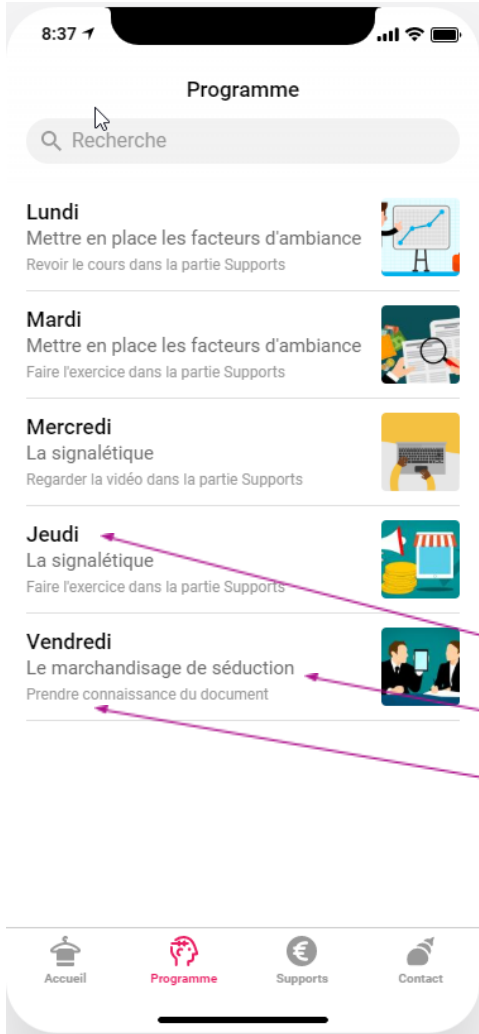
8:37

Programme

Recherche

Lundi
Mettre en place les facteurs d'ambiance
Revoir le cours dans la partie Supports

Mardi
Mettre en place les facteurs d'ambiance
Faire l'exercice dans la partie Supports

Mercredi
La signalétique
Regarder la vidéo dans la partie Supports

Jeudi
La signalétique
Faire l'exercice dans la partie Supports

Vendredi
Le marchandisage de séduction
Prendre connaissance du document

Accueil
Programme
Supports
Contact